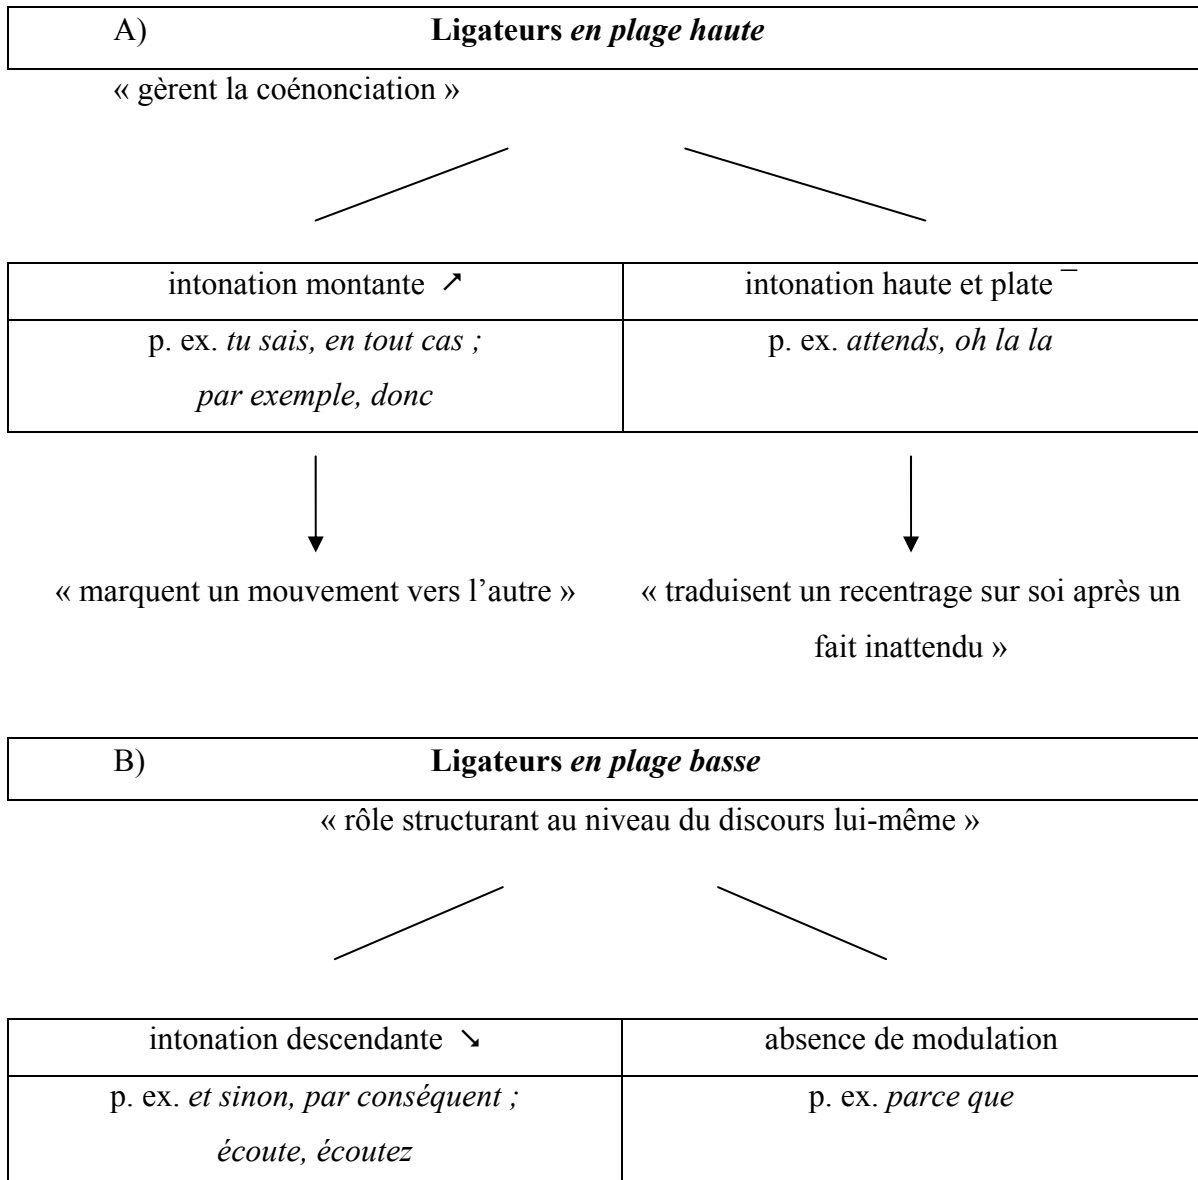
A) **Ligateurs** *en plage haute*

« gèrent la coénonciation »

| intonation montante ↗ | intonation haute et plate ¯ |
|---|---|
| p. ex. *tu sais, en tout cas ; par exemple, donc* | p. ex. *attends, oh la la* |

« marquent un mouvement vers l'autre »

« traduisent un recentrage sur soi après un fait inattendu »

B) **Ligateurs** *en plage basse*

« rôle structurant au niveau du discours lui-même »

| intonation descendante ↘ | absence de modulation |
|---|---|
| p. ex. *et sinon, par conséquent ; écoute, écoutez* | p. ex. *parce que* |